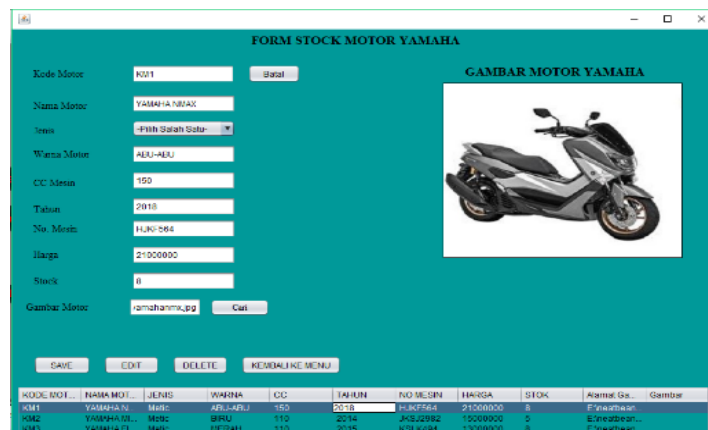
FORM STOCK MOTOR YAMAHA

Kode Motor KM1 Batal

Nama Motor YAMAHA NMAX

Jenis -Pilih Salah Satu-

Warna Motor ABU-ABU

CC Mesin 150

Tahun 2018

No. Mesin HJKF564

Harga 21000000

Stock 8

Gambar Motor \amahanmx.jpg Cari

GAMBAR MOTOR YAMAHA

SAVE EDIT DELETE KEMBALI KE MENU

| KODE MOT... | NAMA MOT... | JENIS | WARNA | CC | TAHUN | NO MESIN | HARGA | STOK | Alamat Ga... | Gambar |
|---|---|---|---|---|---|---|---|---|---|---|
| KM1 | YAMAHA N... | Matic | ABU-ABU | 150 | 2018 | HJKF564 | 21000000 | 8 | E:\neatbean... | |
| KM2 | YAMAHA M... | Matic | BIRU | 110 | 2014 | JKSJ2982 | 15000000 | 5 | E:\neatbean... | |
| KM3 | YAMAHA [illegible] | Matic | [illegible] | 110 | 2015 | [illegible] | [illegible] | 5 | E:\neatbean... | |